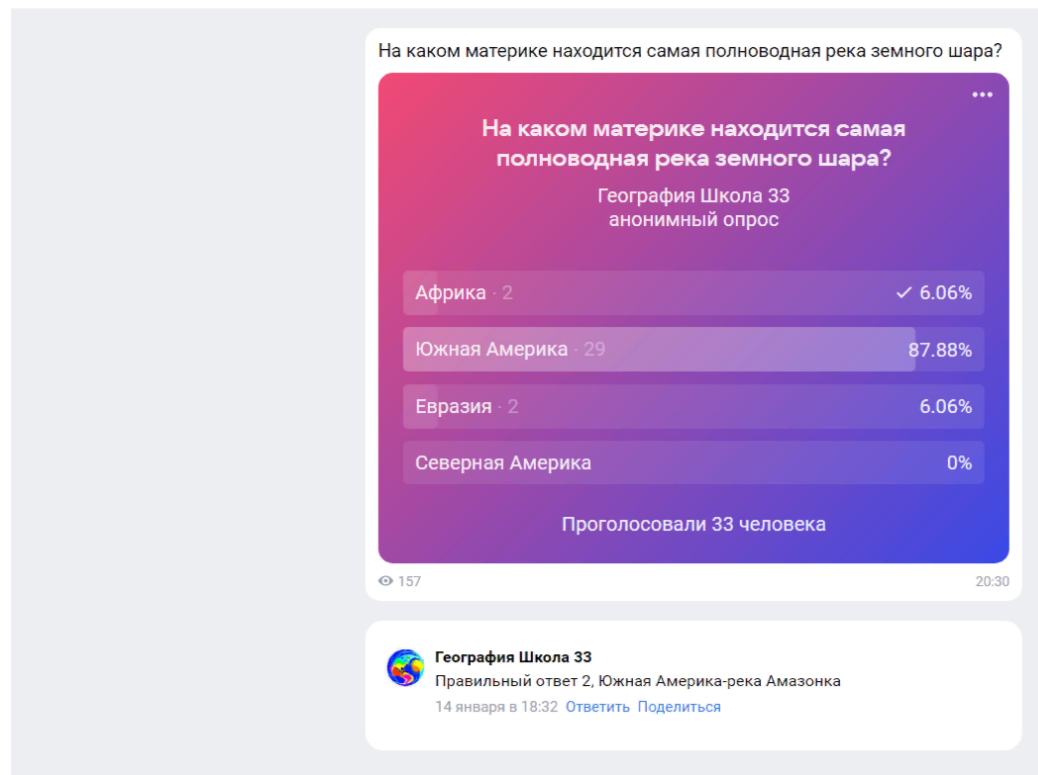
На каком материке находится самая полноводная река земного шара?

На каком материке находится самая полноводная река земного шара?

География Школа 33
анонимный опрос

Африка · 2 ✓ 6.06%

Южная Америка · 29 87.88%

Евразия · 2 6.06%

Северная Америка 0%

Проголосовали 33 человека

157 20:30

География Школа 33
Правильный ответ 2, Южная Америка-река Амазонка
14 января в 18:32 Ответить Поделиться